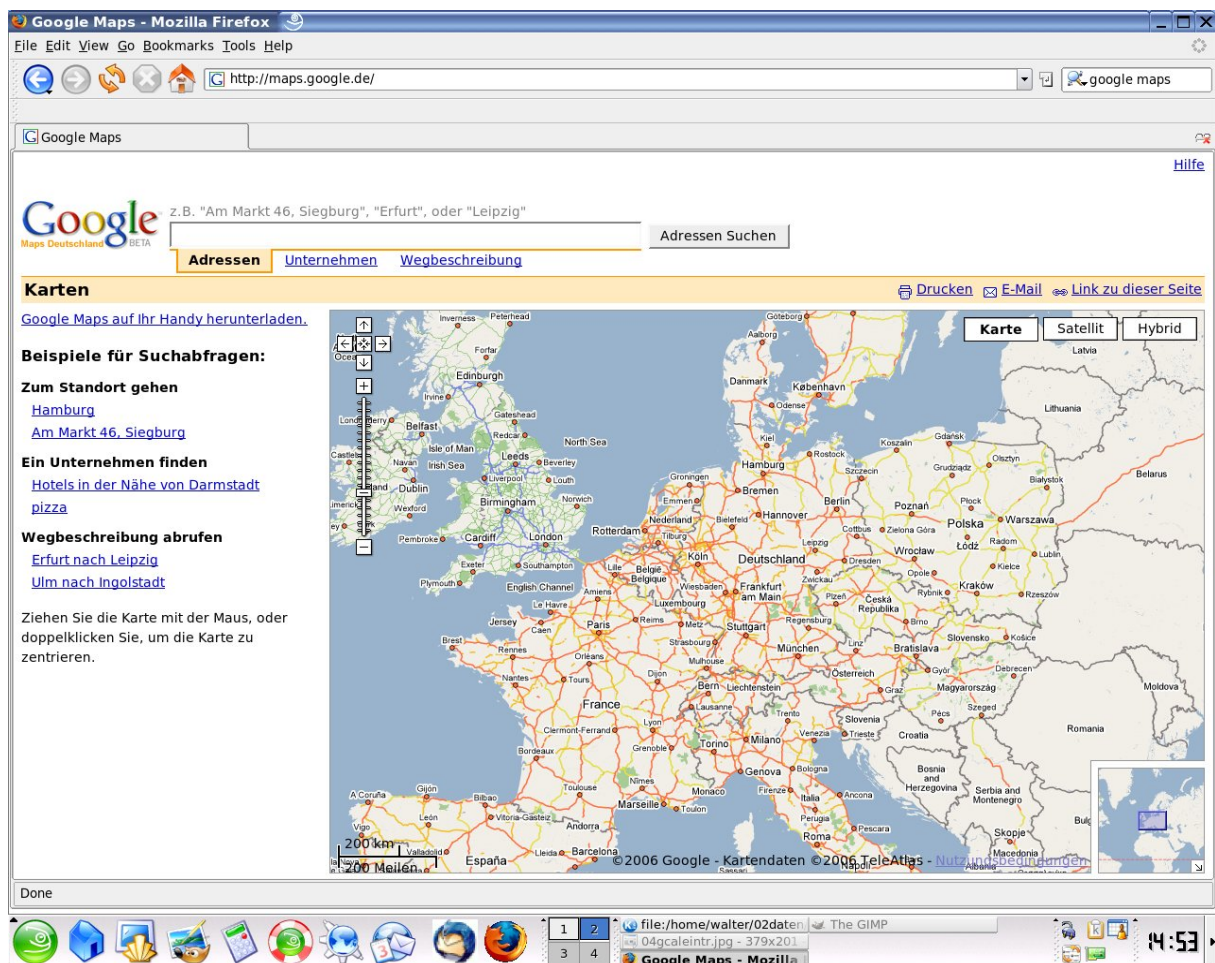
Google Maps - Mozilla Firefox

File Edit View Go Bookmarks Tools Help

http://maps.google.de/

google maps

Google Maps

Hilfe

Google Maps Deutschland BETA

z.B. "Am Markt 46, Siegburg", "Erfurt", oder "Leipzig"

Adressen Suchen

Adressen Unternehmen Wegbeschreibung

Karten

Drucken E-Mail Link zu dieser Seite

Google Maps auf Ihr Handy herunterladen.

Beispiele für Suchabfragen:

Zum Standort gehen

Hamburg

Am Markt 46, Siegburg

Ein Unternehmen finden

Hotels in der Nähe von Darmstadt

pizza

Wegbeschreibung abrufen

Erfurt nach Leipzig

Ulm nach Ingolstadt

Ziehen Sie die Karte mit der Maus, oder doppelklicken Sie, um die Karte zu zentrieren.

Karte Satellit Hybrid

Inverness Peterhead Göteborg Aalborg Forfar Latvia Edinburgh Danmark København Irvine Odense Lithuania Belfast Gateshead Redcar Isle of Man North Sea Kiel Rostock Koszalin Gdańsk Olsztyn Leeds Beverley Hamburg Szczecin Grudziądz Navan Irish Sea Liverpool Louth Groningen Bremen Białystok Belarus Dublin Birmingham Norwich Emmen Berlin Poznań Płock Wexford Nederland Hannover Polska Warszawa Pembroke Cardiff London Rotterdam Bielefeld Cottbus Zielona Góra Radom Tilburg Leipzig Wrocław Łódź Lublin Exeter Southampton Köln Deutschland Dresden Kielce Plymouth English Channel Lille België Belgique Wiesbaden Zwickau Opole Amiens Frankfurt am Main Plzeň Kraków Rzeszów Le Havre Luxembourg Česká Republika Rybnik Jersey Caen Paris Reims Metz Stuttgart Regensburg Brno Brest Rennes Strasbourg Slovensko Košice Orleans Mulhouse München Linz Bratislava Nantes Tours Dijon Bern Liechtenstein Österreich Győr Debrecen France Lausanne Graz Magyarország Moldova Trento Pécs Szeged Clermont-Ferrand Lyon Venezia Trieste Slovenia Croatia Romania Bordeaux Grenoble Torino Milano Genova Bologna Bosnia and Herzegovina Serbia and Montenegro Nîmes Toulouse Monaco Firenze Ancona A Coruña Gijón Bilbao Marseille Toulon Italia Vitoria-Gasteiz Andorra Perugia Pescara León Roma Skopje Vigo Valladolid Barcelona Lleida Macedonia España Napoli Sassari Albania

200 km
200 Meilen

©2006 Google - Kartendaten ©2006 TeleAtlas - Nutzungsbedingungen

Done

1 2 3 4

file:/home/walter/02daten
The GIMP
04gcaleintr.jpg - 379x201
Google Maps - Mozilla

14:53